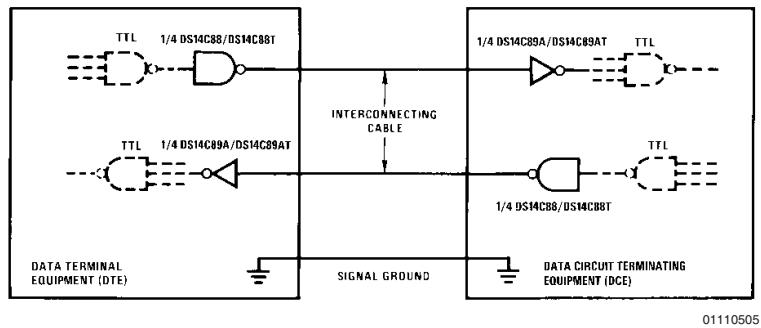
TTL

1/4 DS14C88/DS14C88T

1/4 DS14C89A/DS14C89AT

TTL

INTERCONNECTING CABLE

TTL

1/4 DS14C89A/DS14C89AT

TTL

1/4 DS14C88/DS14C88T

DATA TERMINAL EQUIPMENT (DTE)

SIGNAL GROUND

DATA CIRCUIT TERMINATING EQUIPMENT (DCE)

01110505